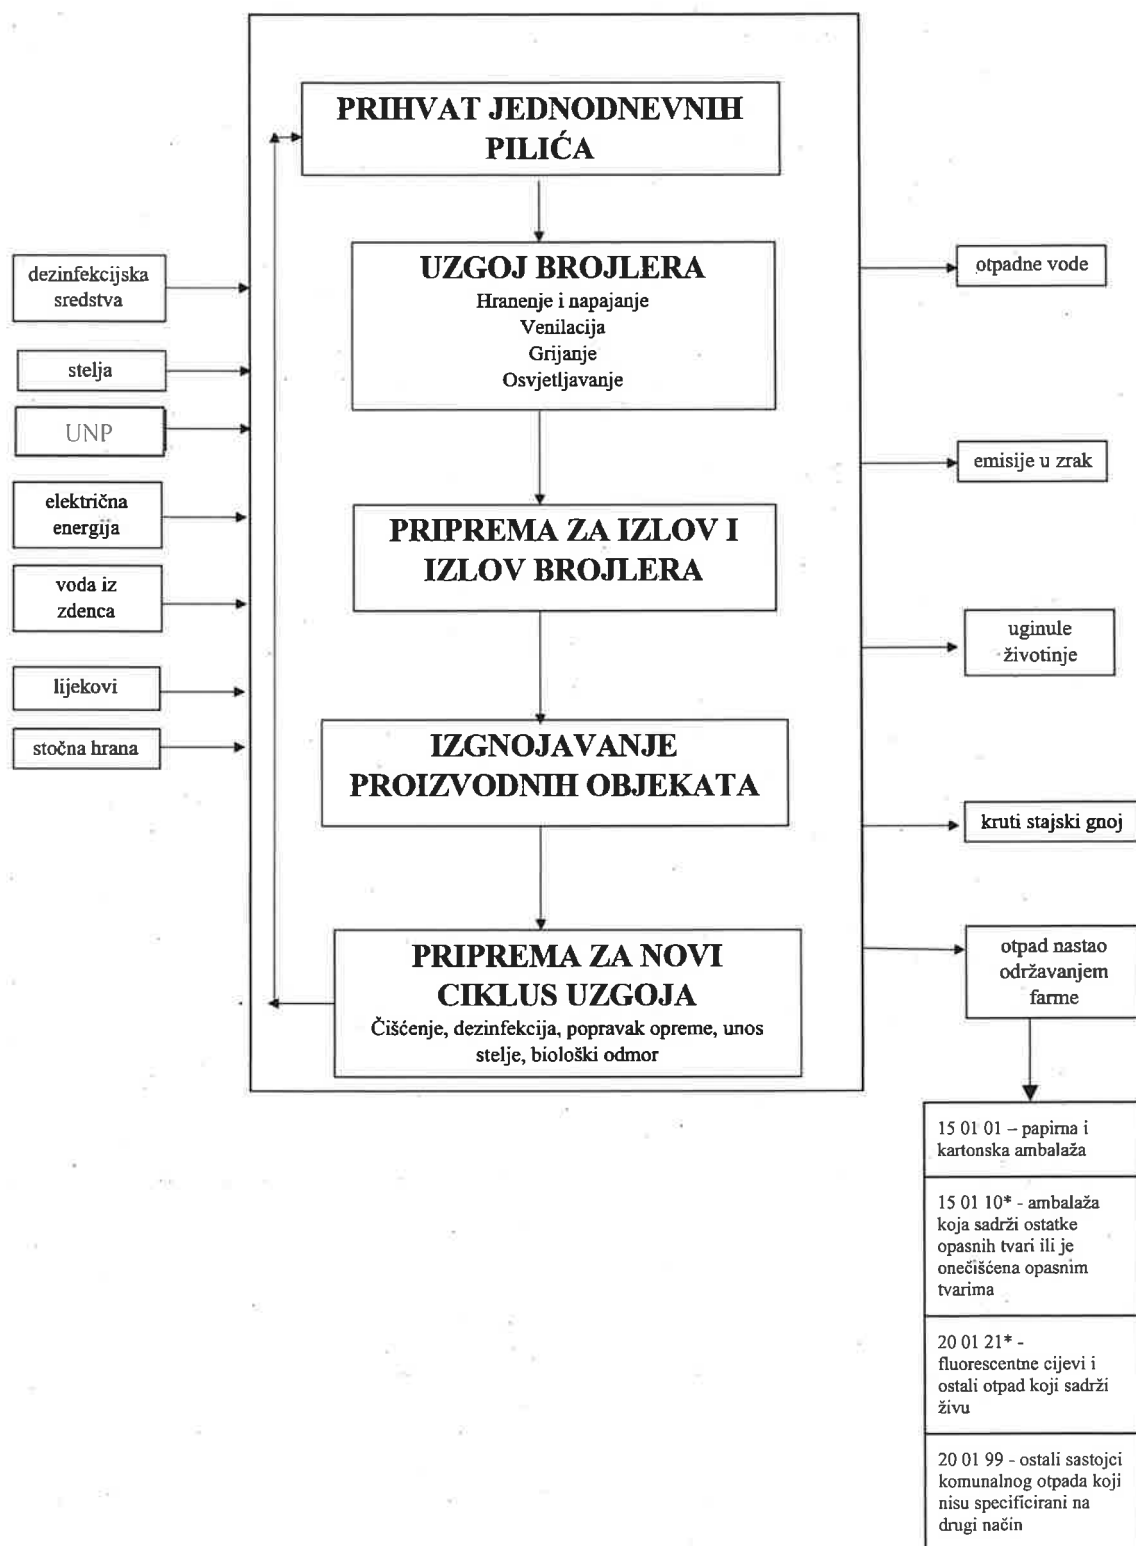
PRIHVAT JEDNODNEVNIH PILIĆA

UZGOJ BROJLERA
Hranenje i napajanje
Venilacija
Grijanje
Osvjetljavanje

PRIPREMA ZA IZLOV I IZLOV BROJLERA

IZGNOJAVANJE PROIZVODNIH OBJEKATA

PRIPREMA ZA NOVI CIKLUS UZGOJA
Čišćenje, dezinfekcija, popravak opreme, unos stelje, biološki odmor

dezinfekcijska sredstva

stelja

UNP

električna energija

voda iz zdenca

lijekovi

stočna hrana

otpadne vode

emisije u zrak

uginule životinje

kruti stajski gnoj

otpad nastao održavanjem farme

15 01 01 – papirna i kartonska ambalaža

15 01 10* - ambalaža koja sadrži ostatke opasnih tvari ili je onečišćena opasnim tvarima

20 01 21* - fluorescentne cijevi i ostali otpad koji sadrži živu

20 01 99 - ostali sastojci komunalnog otpada koji nisu specificirani na drugi način